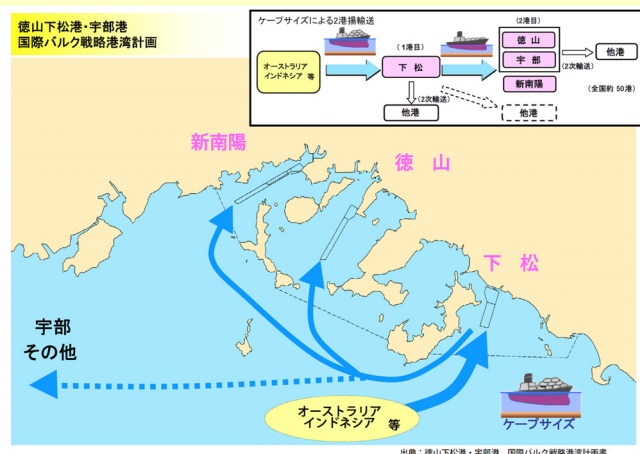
徳山下松港・宇部港
国際バルク戦略港湾計画

ケープサイズによる2港揚輸送

オーストラリア
インドネシア 等

（1港目）
下松

（2港目）
徳山
宇部
新南陽

（2次輸送）

他港

（全国約 50港）

（2次輸送）
他港

他港

新南陽

徳山

下松

宇部
その他

オーストラリア
インドネシア 等

ケープサイズ

出典：徳山下松港・宇部港 国際バルク戦略港湾計画書